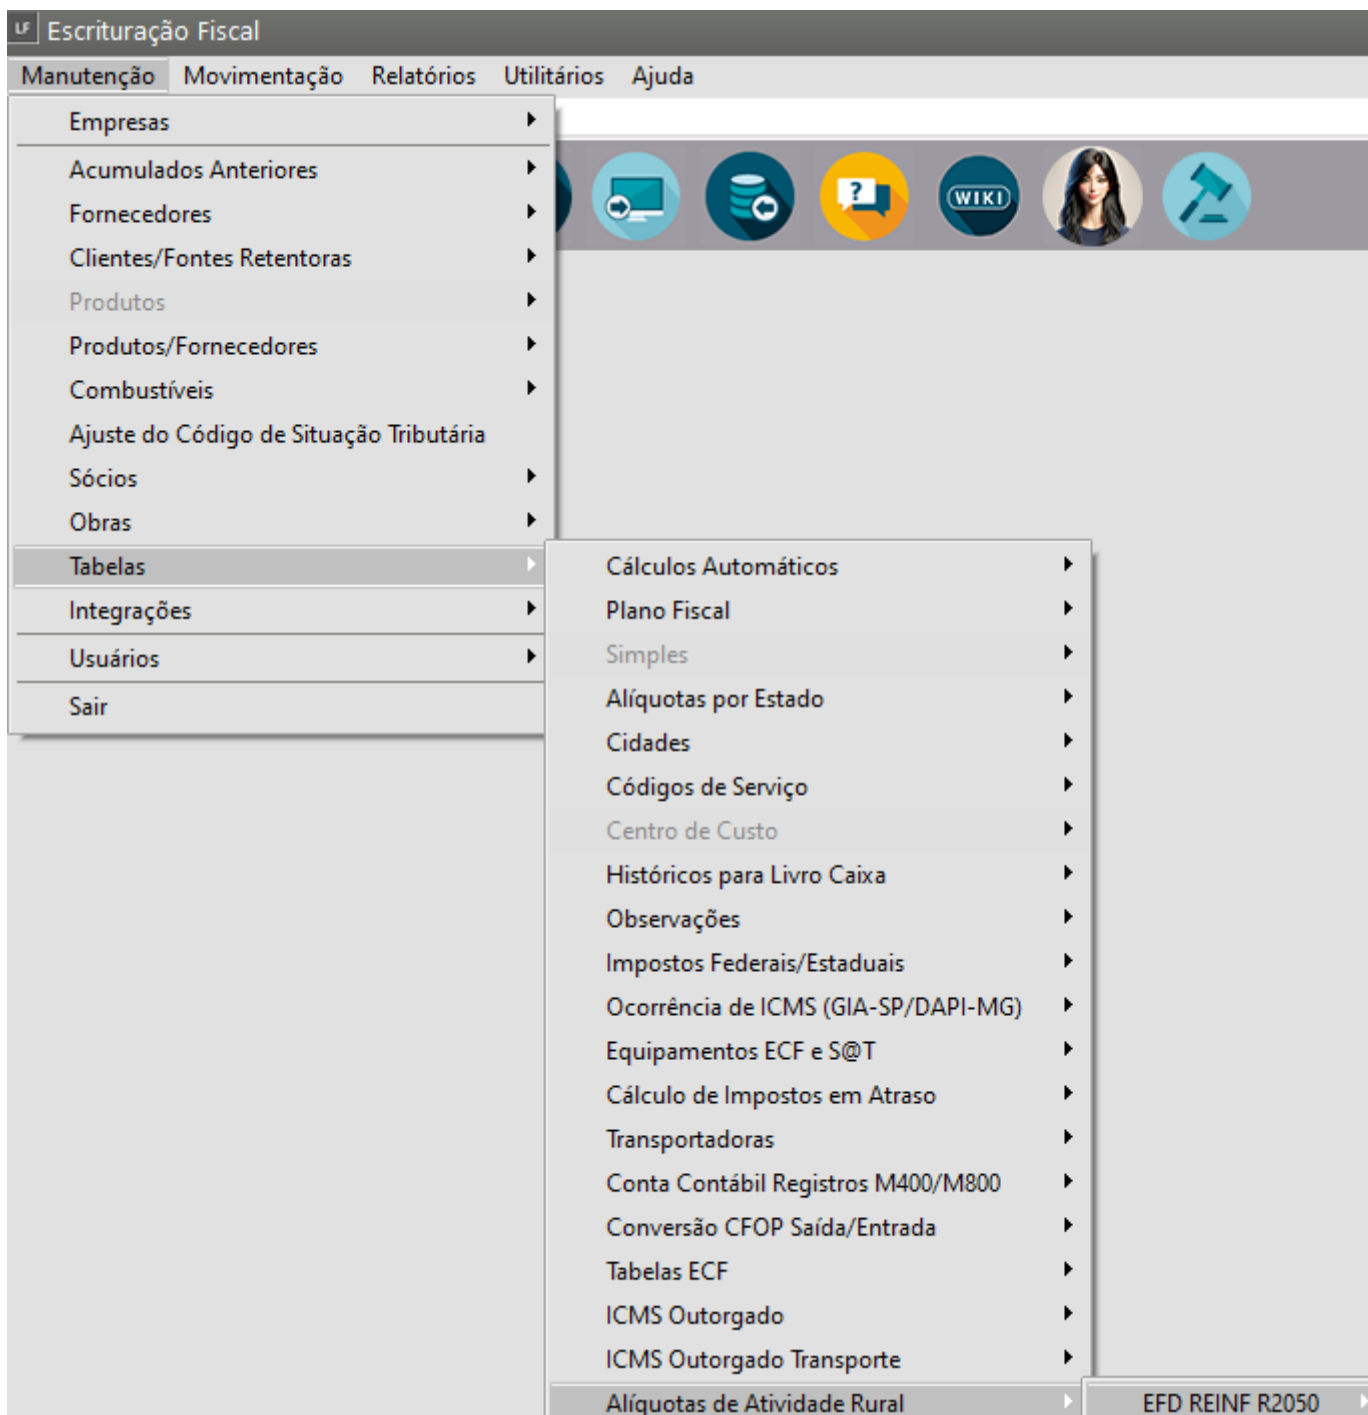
LF Escrituração Fiscal

Manutenção Movimentação Relatórios Utilitários Ajuda

Empresas
Acumulados Anteriores
Fornecedores
Clientes/Fontes Retentoras
Produtos
Produtos/Fornecedores
Combustíveis
Ajuste do Código de Situação Tributária
Sócios
Obras
Tabelas
Integrações
Usuários
Sair

WIKI

Cálculos Automáticos
Plano Fiscal
Simples
Alíquotas por Estado
Cidades
Códigos de Serviço
Centro de Custo
Históricos para Livro Caixa
Observações
Impostos Federais/Estaduais
Ocorrência de ICMS (GIA-SP/DAPI-MG)
Equipamentos ECF e S@T
Cálculo de Impostos em Atraso
Transportadoras
Conta Contábil Registros M400/M800
Conversão CFOP Saída/Entrada
Tabelas ECF
ICMS Outorgado
ICMS Outorgado Transporte
Alíquotas de Atividade Rural

EFD REINF R2050